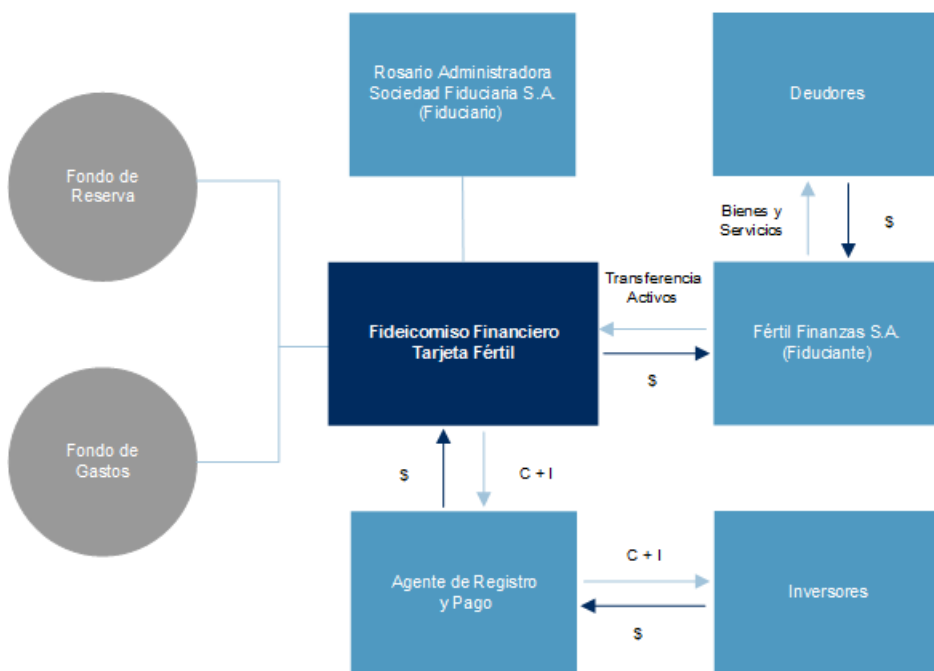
Rosario Administradora Sociedad Fiduciaria S.A. (Fiduciario)

Deudores

Fondo de Reserva

Bienes y Servicios

$

Transferencia Activos

Fideicomiso Financiero Tarjeta Fértil

Fértil Finanzas S.A. (Fiduciante)

$

Fondo de Gastos

$

C + I

Agente de Registro y Pago

C + I

Inversores

$